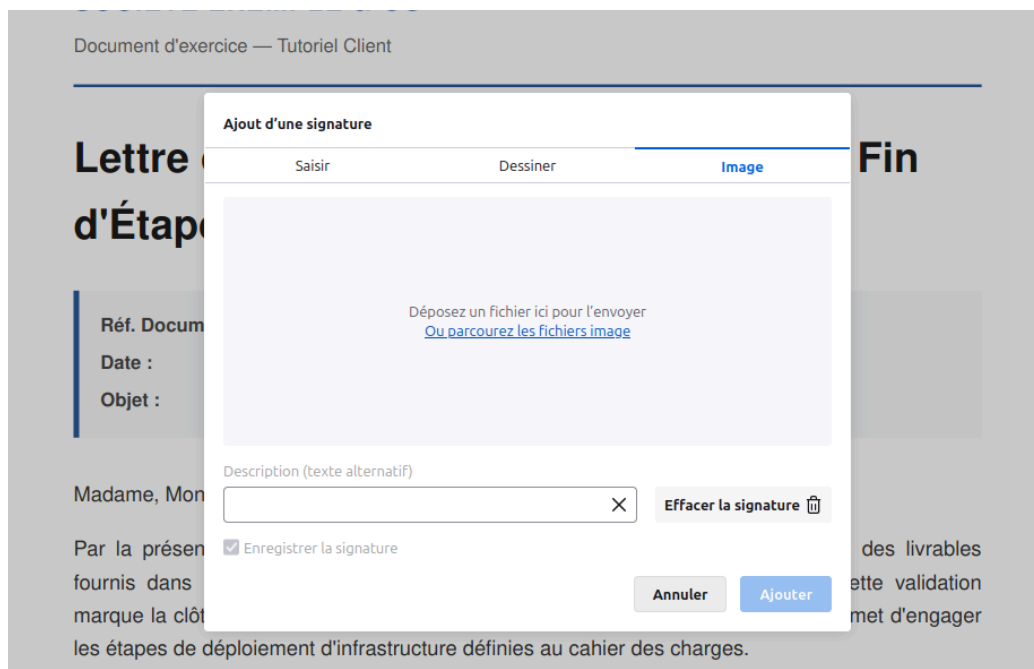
Document d'exercice — Tutoriel Client

Lettre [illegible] Fin d'Étape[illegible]

Réf. Docum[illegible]
Date :
Objet :

Madame, Mon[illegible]

Par la présen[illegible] des livrables fournis dans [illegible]ette validation marque la clôt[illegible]met d'engager les étapes de déploiement d'infrastructure définies au cahier des charges.

Ajout d'une signature

Saisir
Dessiner
Image

Déposez un fichier ici pour l'envoyer
Ou parcourez les fichiers image

Description (texte alternatif)

Effacer la signature

Enregistrer la signature

Annuler
Ajouter